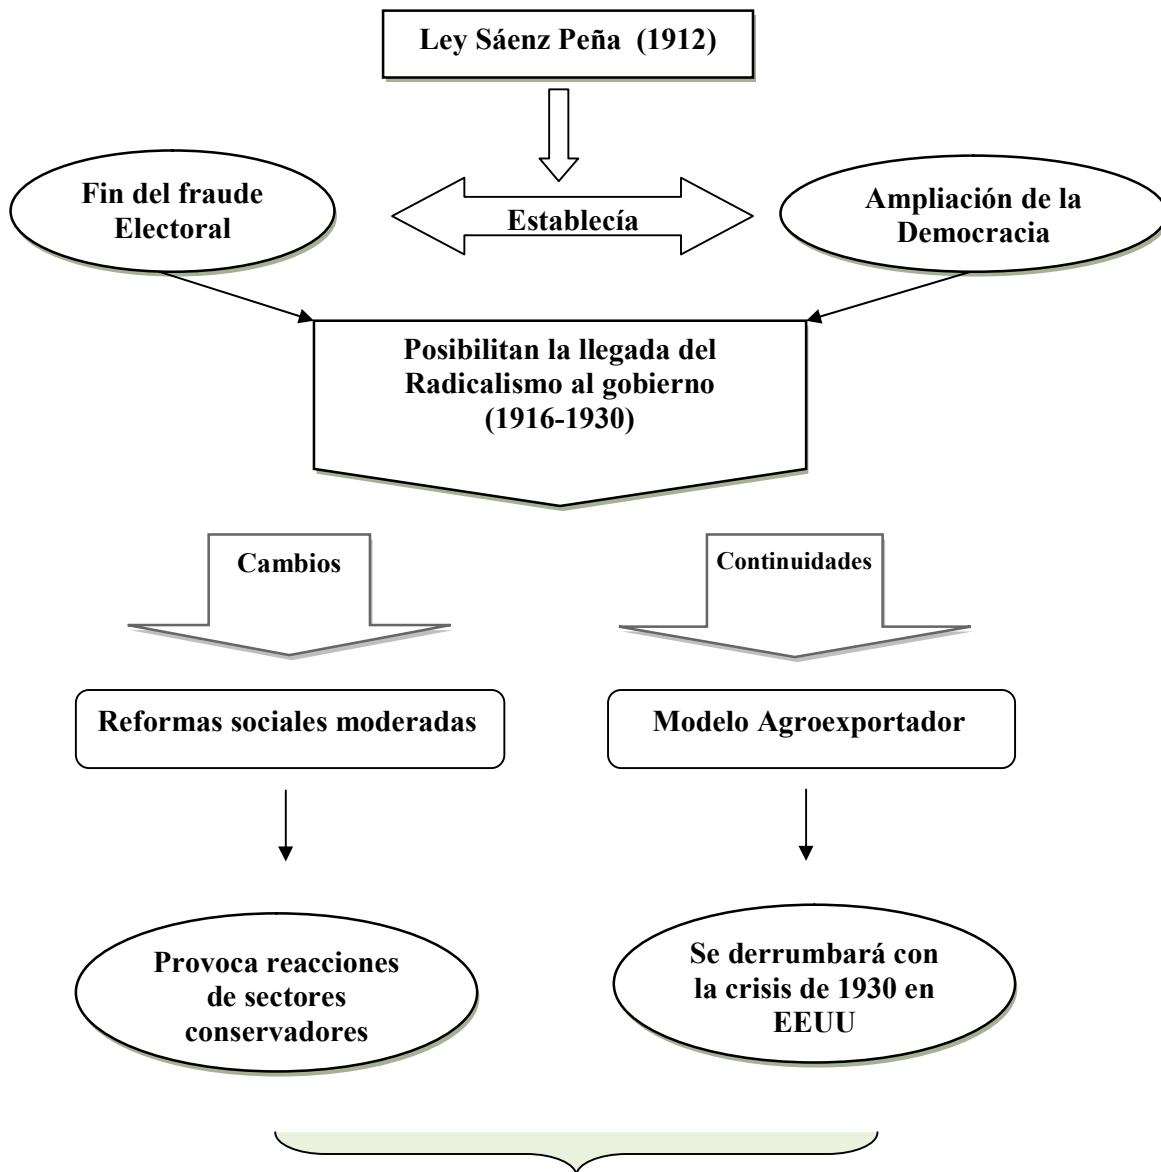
Ley Sáenz Peña (1912)

Fin del fraude Electoral

Establecía

Ampliación de la Democracia

Posibilitan la llegada del Radicalismo al gobierno (1916-1930)

Cambios

Continuidades

Reformas sociales moderadas

Modelo Agroexportador

Provoca reacciones de sectores conservadores

Se derrumbará con la crisis de 1930 en EEUU